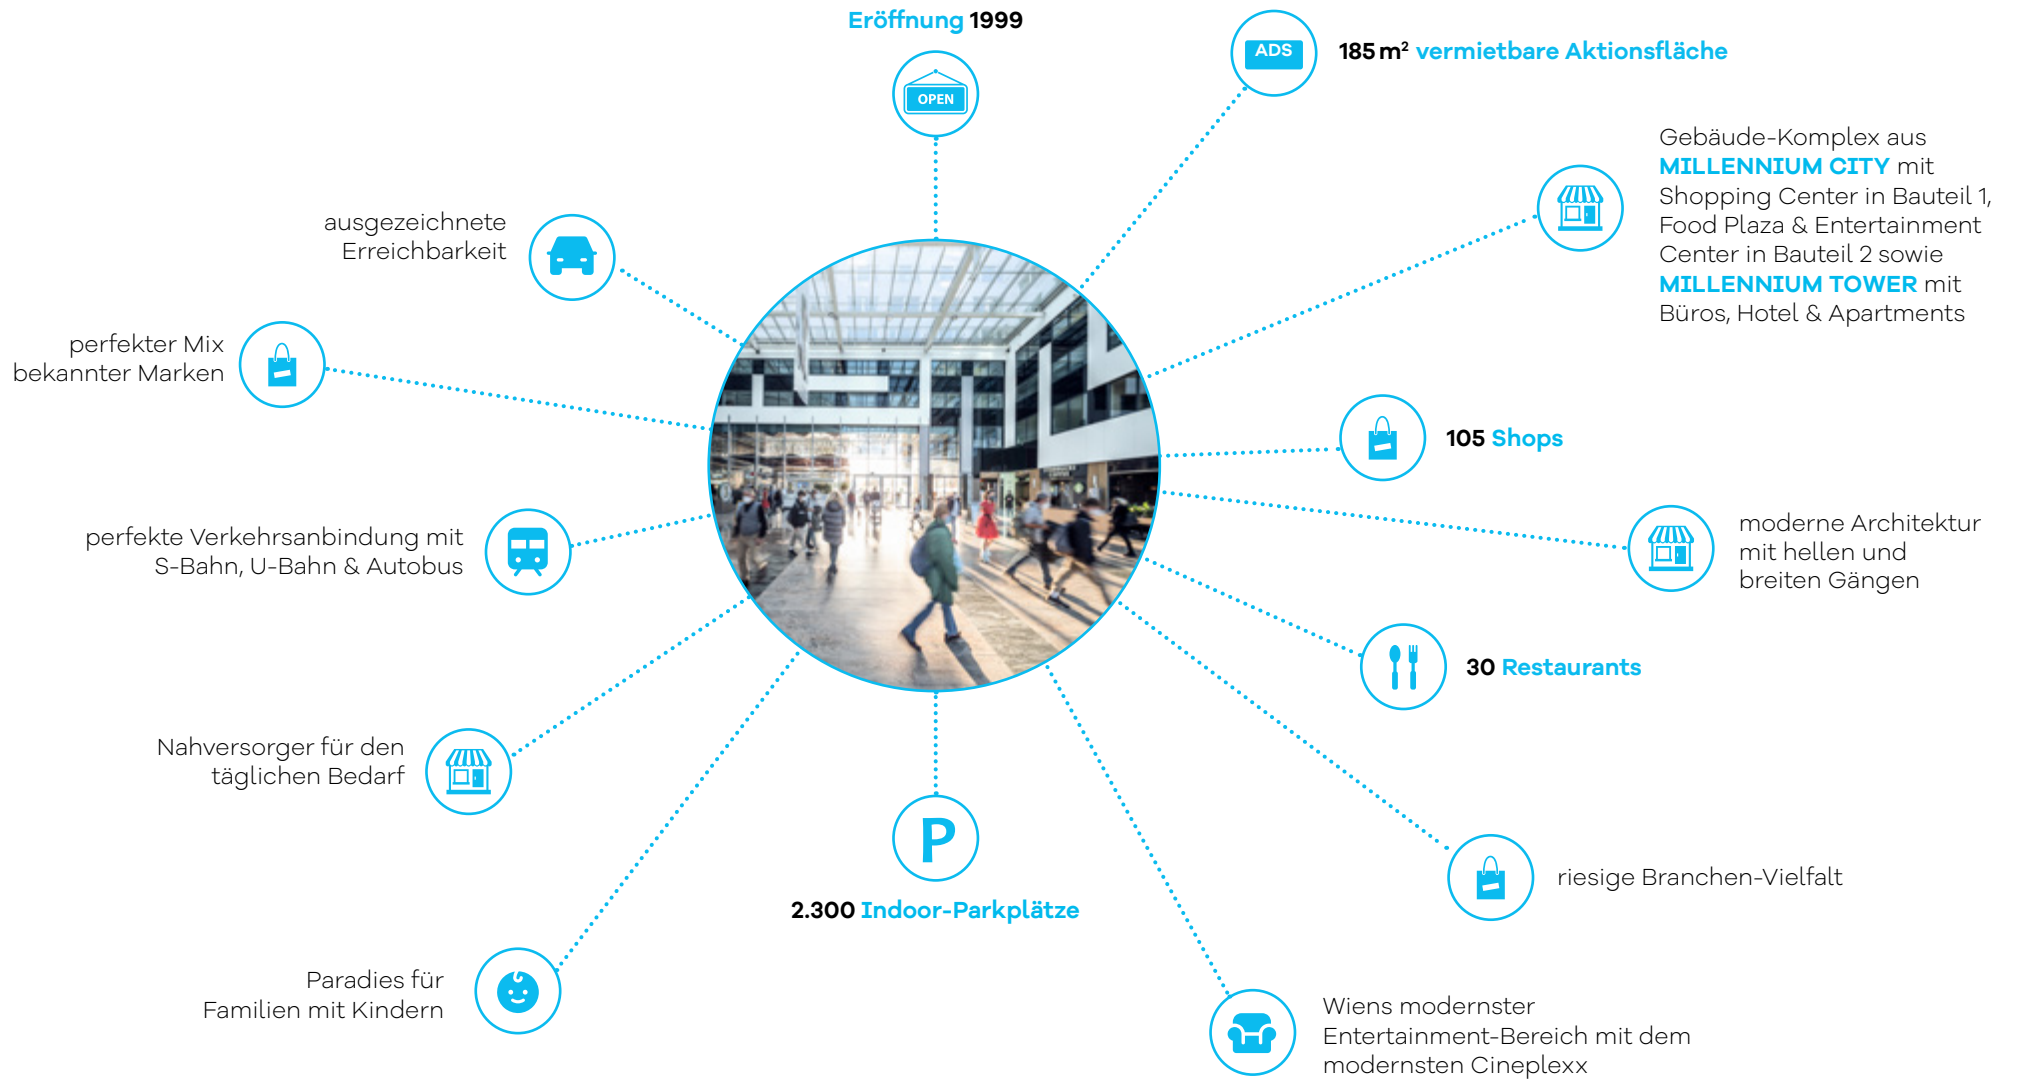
Eröffnung 1999

OPEN

ADS

185 m² vermietbare Aktionsfläche

Gebäude-Komplex aus MILLENNIUM CITY mit Shopping Center in Bauteil 1, Food Plaza & Entertainment Center in Bauteil 2 sowie MILLENNIUM TOWER mit Büros, Hotel & Apartments

ausgezeichnete Erreichbarkeit

perfekter Mix bekannter Marken

105 Shops

perfekte Verkehrsanbindung mit S-Bahn, U-Bahn & Autobus

moderne Architektur mit hellen und breiten Gängen

30 Restaurants

Nahversorger für den täglichen Bedarf

P

2.300 Indoor-Parkplätze

riesige Branchen-Vielfalt

Paradies für Familien mit Kindern

Wiens modernster Entertainment-Bereich mit dem modernsten Cineplexx